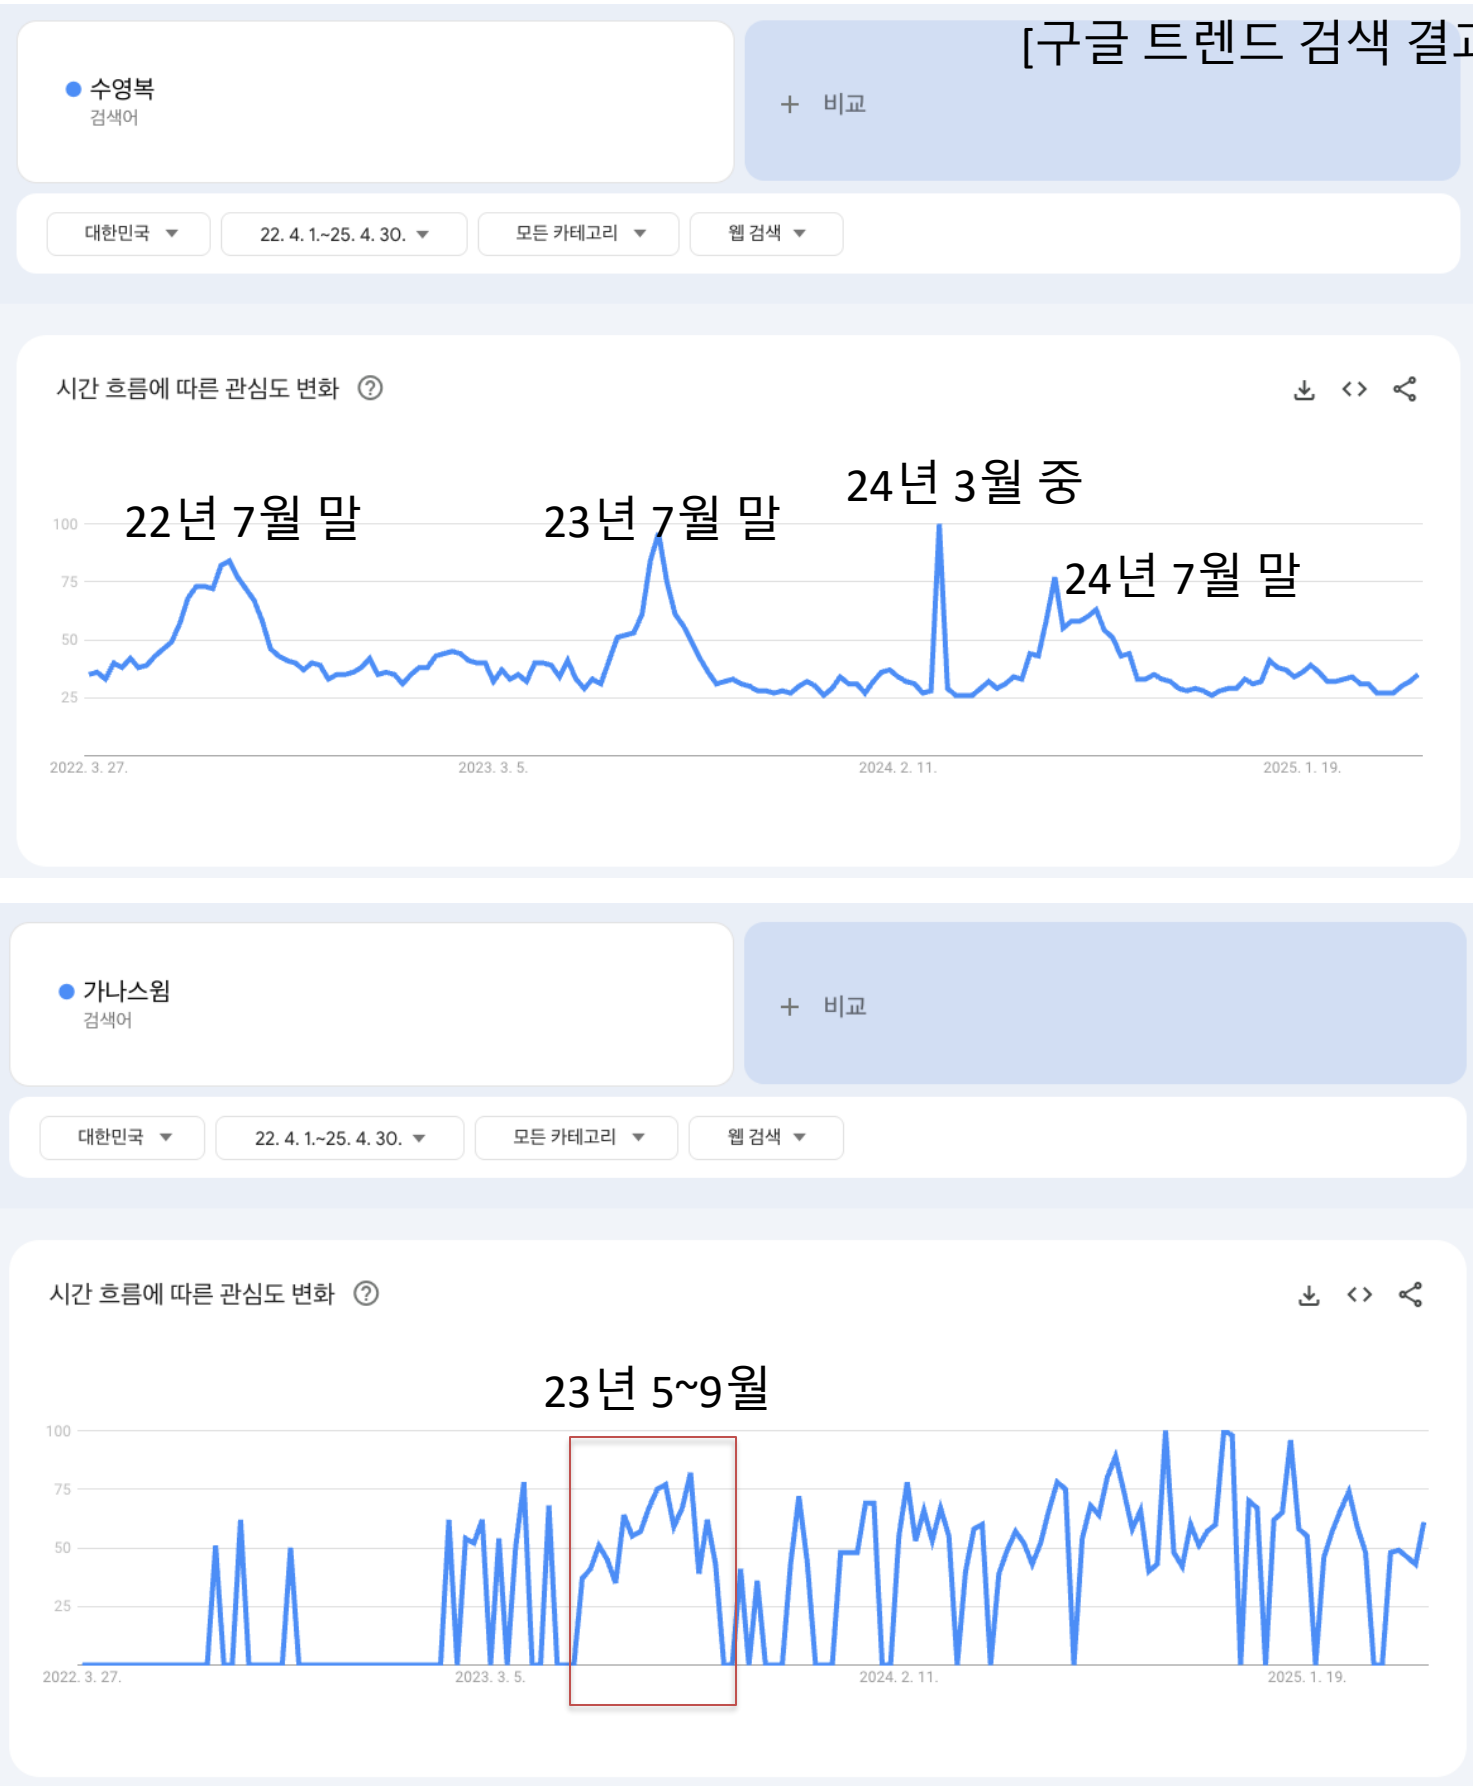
[구글 트렌드 검색 결고

수영복
검색어

+ 비교

대한민국 ▾ 22. 4. 1.~25. 4. 30. ▾ 모든 카테고리 ▾ 웹 검색 ▾

시간 흐름에 따른 관심도 변화 ?

22년 7월 말
23년 7월 말
24년 3월 중
24년 7월 말

100
75
50
25

2022. 3. 27. 2023. 3. 5. 2024. 2. 11. 2025. 1. 19.

가나스윔
검색어

+ 비교

대한민국 ▾ 22. 4. 1.~25. 4. 30. ▾ 모든 카테고리 ▾ 웹 검색 ▾

시간 흐름에 따른 관심도 변화 ?

23년 5~9월

100
75
50
25

2022. 3. 27. 2023. 3. 5. 2024. 2. 11. 2025. 1. 19.